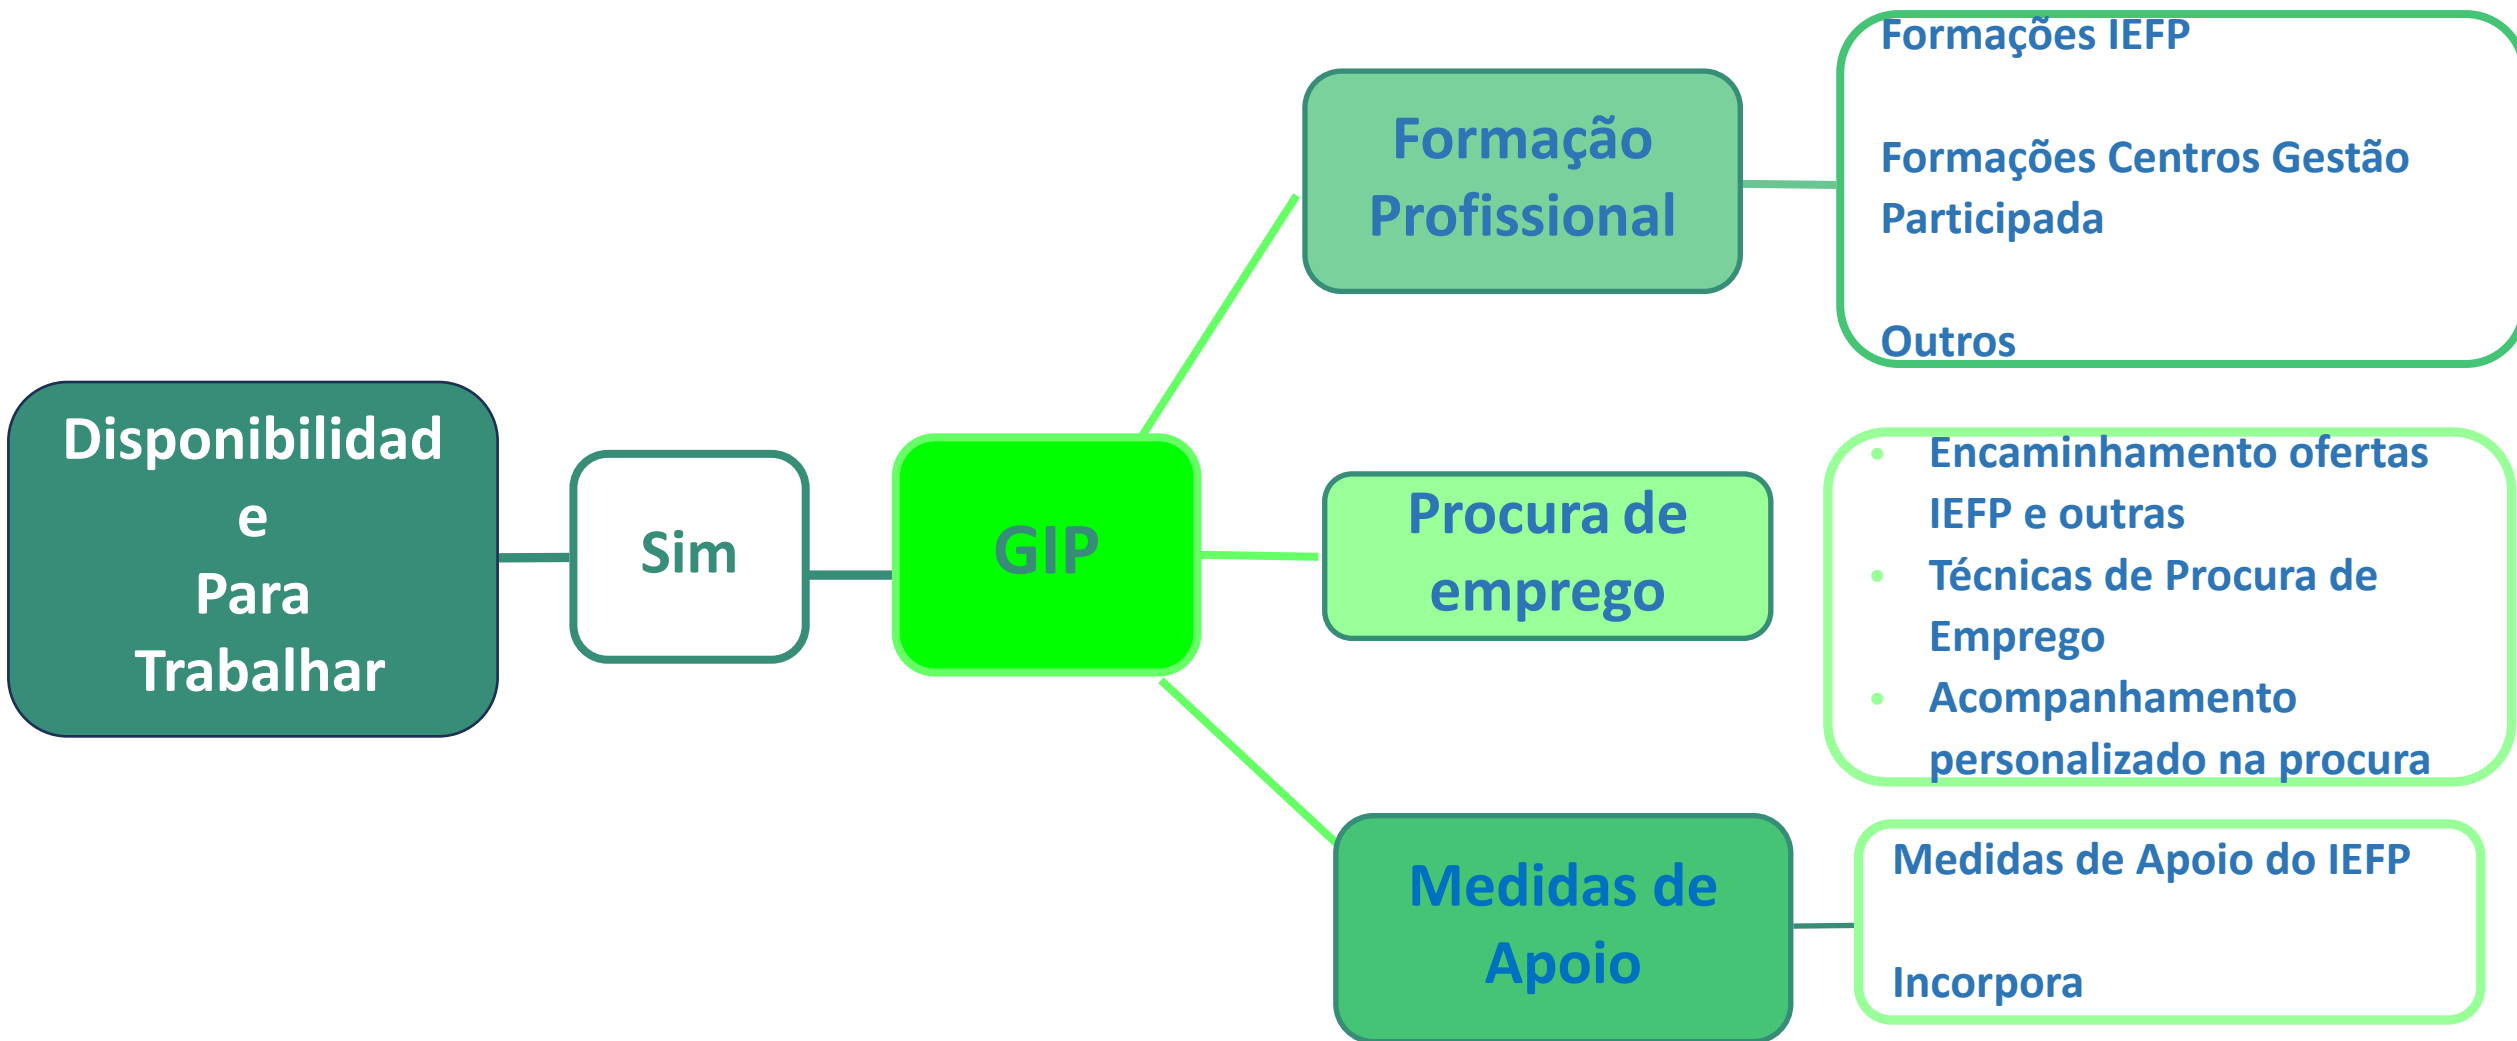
Disponibilidade
Para
Trabalhar

Sim

GIP

Formação Profissional

Formações IEFP

Formações Centros Gestão Participada

Outros

Procura de emprego

- Encaminhamento ofertas IEFP e outras
- Técnicas de Procura de Emprego
- Acompanhamento personalizado na procura

Medidas de Apoio

Medidas de Apoio do IEFP

Incorpora